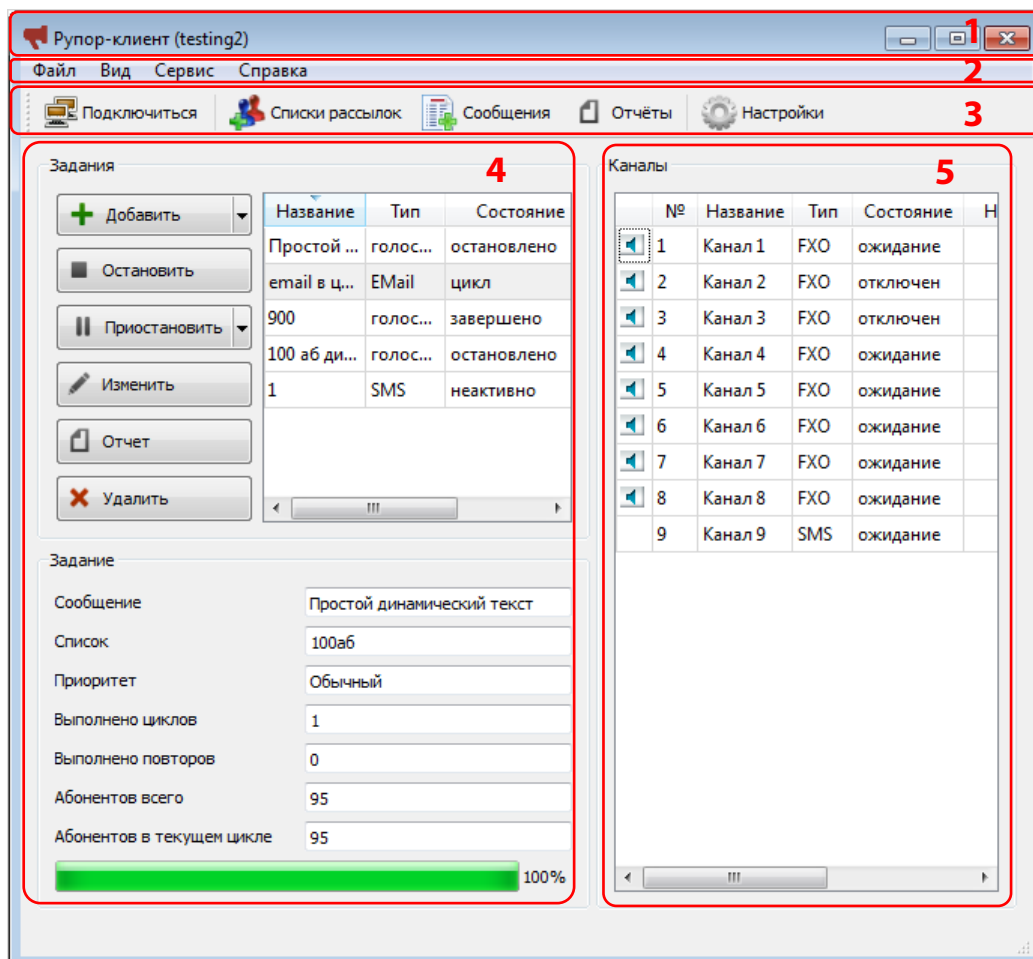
Рупор-клиент (testing2)
1

Файл Вид Сервис Справка
2

Подключиться Списки рассылок Сообщения Отчёты Настройки
3

Задания
4

Добавить
Остановить
Приостановить
Изменить
Отчет
Удалить

| Название | Тип | Состояние |
|---|---|---|
| Простой ... | голос... | остановлено |
| email в ц... | EMail | цикл |
| 900 | голос... | завершено |
| 100 аб ди... | голос... | остановлено |
| 1 | SMS | неактивно |

Задание

Сообщение Простой динамический текст
Список 100аб
Приоритет Обычный
Выполнено циклов 1
Выполнено повторов 0
Абонентов всего 95
Абонентов в текущем цикле 95
100%

Каналы
5

| | № | Название | Тип | Состояние | Н |
|---|---|---|---|---|---|
| | 1 | Канал 1 | FXO | ожидание | |
| | 2 | Канал 2 | FXO | отключен | |
| | 3 | Канал 3 | FXO | отключен | |
| | 4 | Канал 4 | FXO | ожидание | |
| | 5 | Канал 5 | FXO | ожидание | |
| | 6 | Канал 6 | FXO | ожидание | |
| | 7 | Канал 7 | FXO | ожидание | |
| | 8 | Канал 8 | FXO | ожидание | |
| | 9 | Канал 9 | SMS | ожидание | |